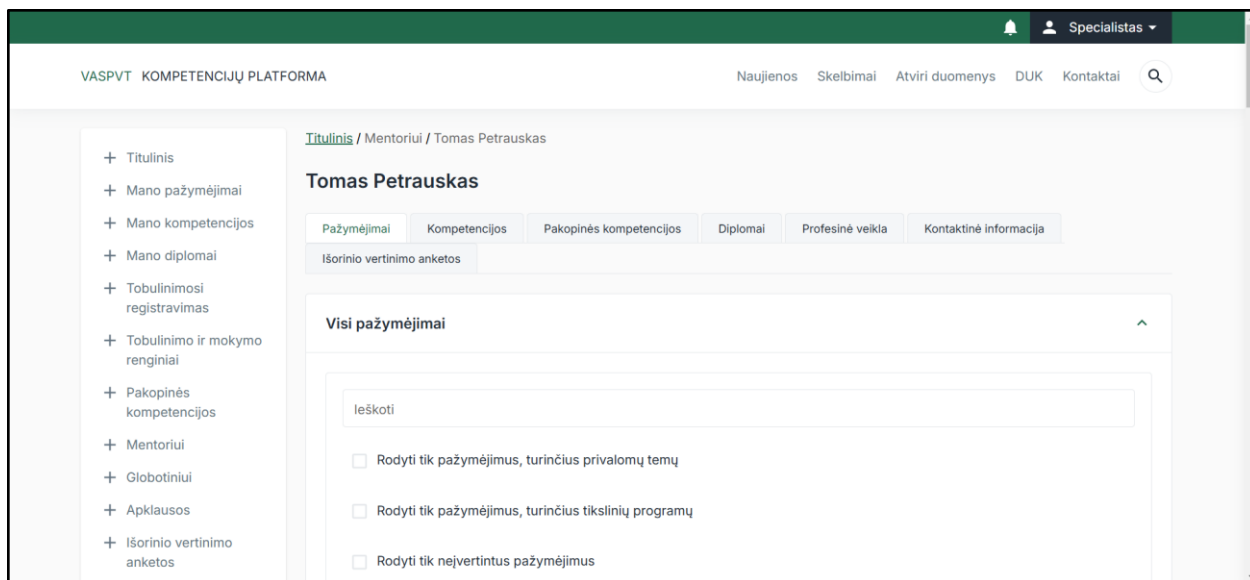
Specialistas

VASPVT KOMPETENCIJŲ PLATFORMA

Naujienos Skelbimai Atviri duomenys DUK Kontaktai

+ Titulinis
+ Mano pažymėjimai
+ Mano kompetencijos
+ Mano diplomai
+ Tobulinimosi registravimas
+ Tobulinimo ir mokymo renginiai
+ Pakopinės kompetencijos
+ Mentoriui
+ Globotiniui
+ Apklausos
+ Išorinio vertinimo anketos

Titulinis / Mentoriui / Tomas Petrauskas

Tomas Petrauskas

Pažymėjimai | Kompetencijos | Pakopinės kompetencijos | Diplomai | Profesinė veikla | Kontaktinė informacija | Išorinio vertinimo anketos

Visi pažymėjimai

Ieškoti

Rodyti tik pažymėjimus, turinčius privalomų temų

Rodyti tik pažymėjimus, turinčius tikslinių programų

Rodyti tik neįvertintus pažymėjimus